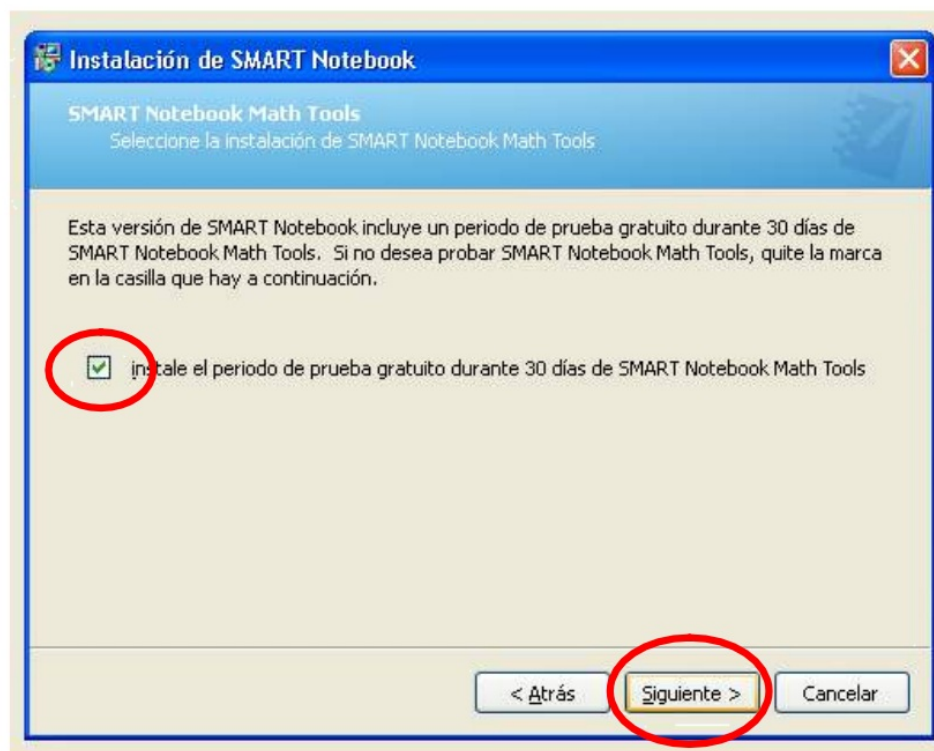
Instalación de SMART Notebook

SMART Notebook Math Tools
Seleccione la instalación de SMART Notebook Math Tools

Esta versión de SMART Notebook incluye un periodo de prueba gratuito durante 30 días de SMART Notebook Math Tools. Si no desea probar SMART Notebook Math Tools, quite la marca en la casilla que hay a continuación.

instale el periodo de prueba gratuito durante 30 días de SMART Notebook Math Tools

< Atrás Siguiente > Cancelar